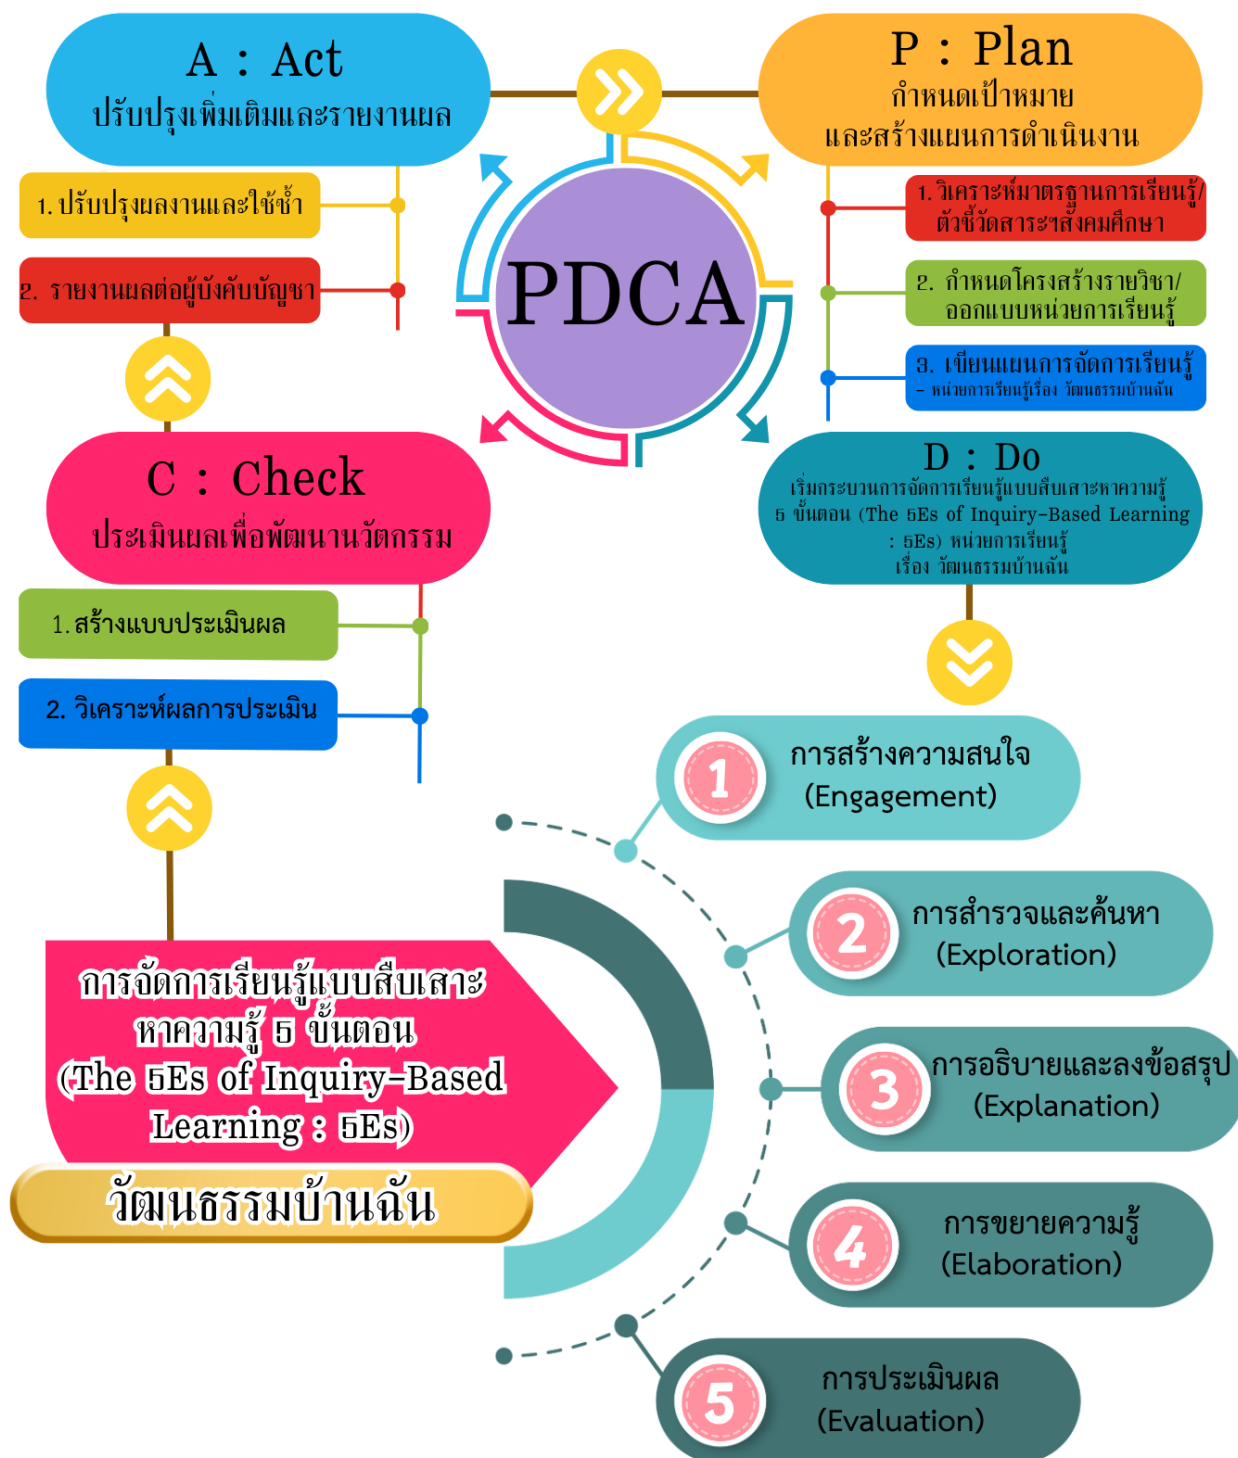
A : Act
ปรับปรุงเพิ่มเติมและรายงานผล

P : Plan
กำหนดเป้าหมาย
และสร้างแผนการดำเนินงาน

1. ปรับปรุงผลงานและใช้ซ้ำ

2. รายงานผลต่อผู้บังคับบัญชา

PDCA

1. วิเคราะห์มาตรฐานการเรียนรู้/ตัวชี้วัดสาระฯสังคมศึกษา

2. กำหนดโครงสร้างรายวิชา/ออกแบบหน่วยการเรียนรู้

3. เขียนแผนการจัดการเรียนรู้ – หน่วยการเรียนรู้เรื่อง วัฒนธรรมบ้านฉัน

C : Check
ประเมินผลเพื่อพัฒนานวัตกรรม

D : Do
เริ่มกระบวนการจัดการเรียนรู้แบบสืบเสาะหาความรู้ 5 ขั้นตอน (The 5Es of Inquiry-Based Learning : 5Es) หน่วยการเรียนรู้ เรื่อง วัฒนธรรมบ้านฉัน

1. สร้างแบบประเมินผล

2. วิเคราะห์ผลการประเมิน

1 การสร้างความสนใจ (Engagement)

2 การสำรวจและค้นหา (Exploration)

การจัดการเรียนรู้แบบสืบเสาะหาความรู้ 5 ขั้นตอน (The 5Es of Inquiry-Based Learning : 5Es)

3 การอธิบายและลงข้อสรุป (Explanation)

วัฒนธรรมบ้านฉัน

4 การขยายความรู้ (Elaboration)

5 การประเมินผล (Evaluation)